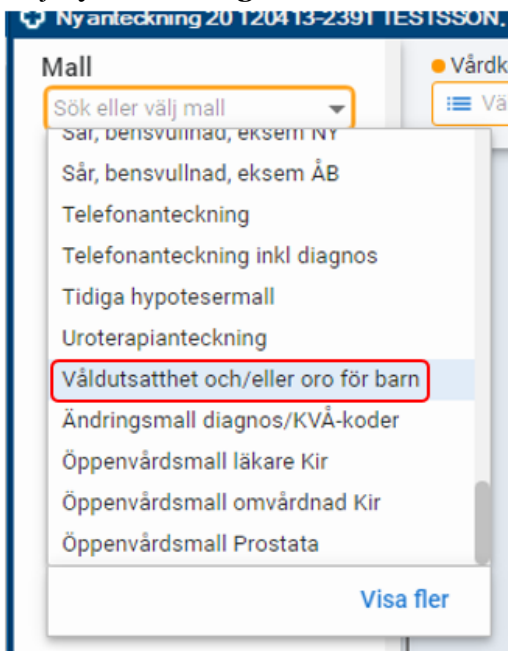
Ny anteckning 20 1204 13-2391 TESTSSON,

Mall

Sök eller välj mall

Sår, bensvullnad, eksem NY

Sår, bensvullnad, eksem ÅB

Telefonanteckning

Telefonanteckning inkl diagnos

Tidiga hypotesermall

Uroterapianteckning

Våldutsatthet och/eller oro för barn

Ändringsmall diagnos/KVÅ-koder

Öppenvårdsmall läkare Kir

Öppenvårdsmall omvårdnad Kir

Öppenvårdsmall Prostata

Visa fler

Vårdk

Vä